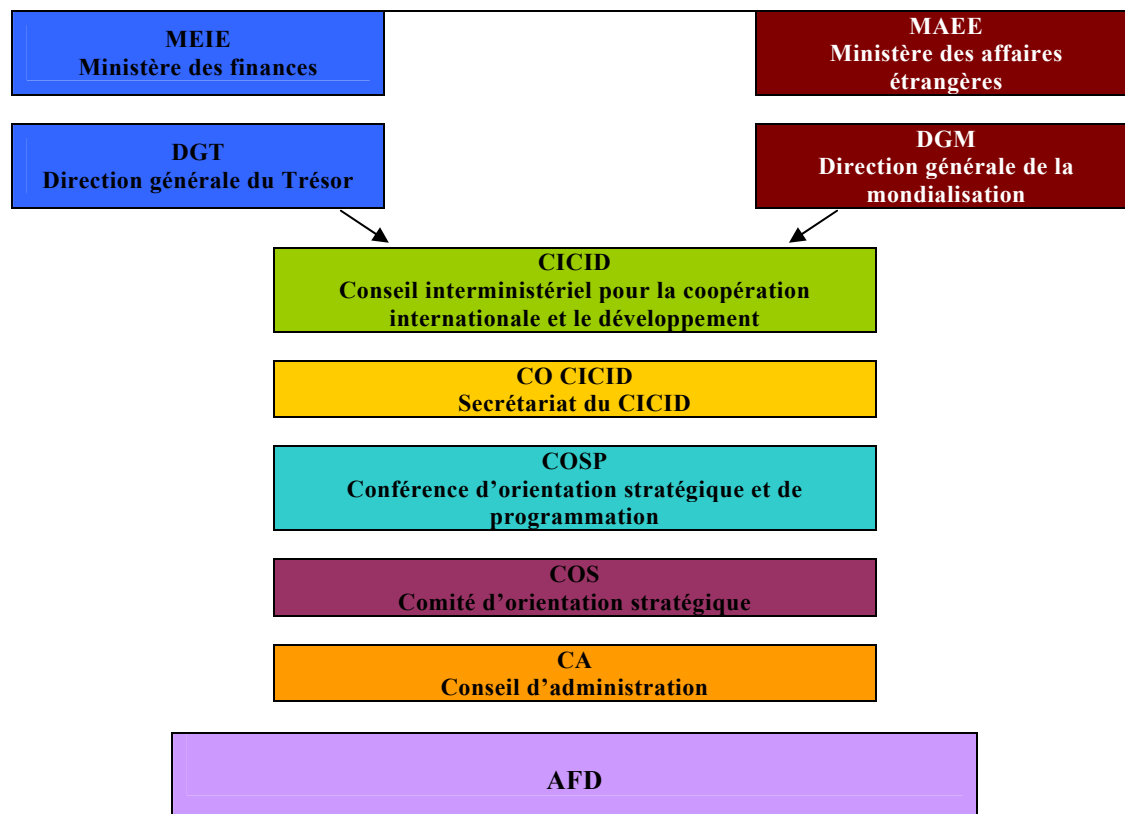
MEIE
Ministère des finances

MAEE
Ministère des affaires étrangères

DGT
Direction générale du Trésor

DGM
Direction générale de la mondialisation

CICID
Conseil interministériel pour la coopération internationale et le développement

CO CICID
Secrétariat du CICID

COSP
Conférence d'orientation stratégique et de programmation

COS
Comité d'orientation stratégique

CA
Conseil d'administration

AFD